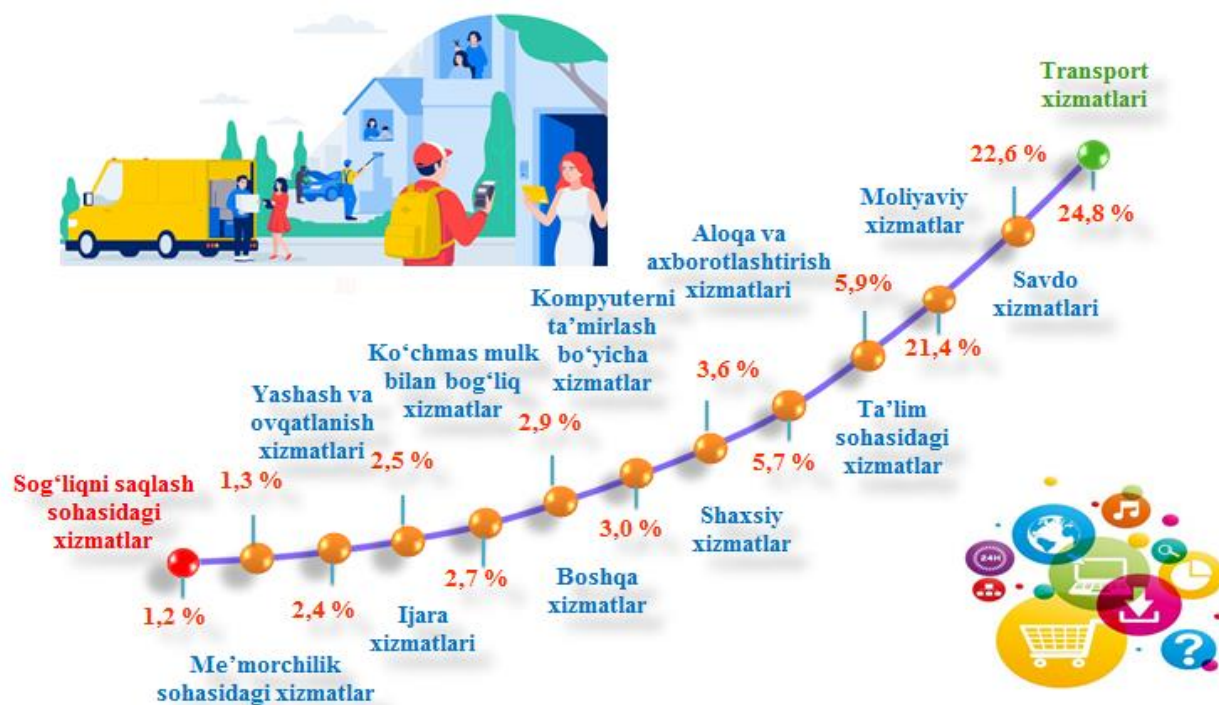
Transport xizmatlari

22,6 %

Moliyaviy xizmatlar

24,8 %

Aloqa va axborotlashtirish xizmatlari

Savdo xizmatlari

5,9%

Kompyuterni ta’mirlash bo‘yicha xizmatlar

21,4 %

Ko‘chmas mulk bilan bog‘liq xizmatlar

3,6 %

Ta’lim sohasidagi xizmatlar

Yashash va ovqatlanish xizmatlari

2,9 %

2,5 %

5,7 %

1,3 %

Sog‘liqni saqlash sohasidagi xizmatlar

3,0 %

Shaxsiy xizmatlar

2,7 %

Boshqa xizmatlar

1,2 %

2,4 %

Ijara xizmatlari

Me’morchilik sohasidagi xizmatlar

24H